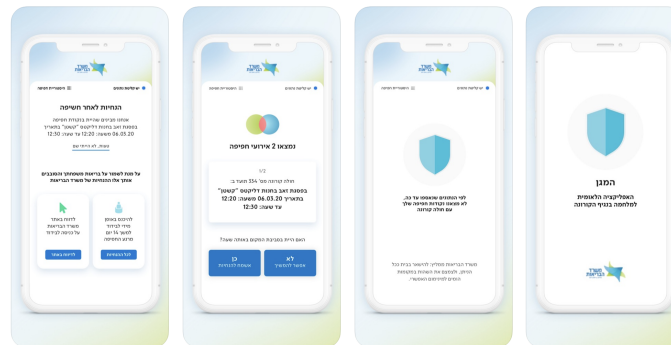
משרד הבריאות

ההיסטוריה שלי | יש עדכונים חדשים

הנחיות לאחר חשיפה

אנחנו מבינים שהיית בנקודת חשיפה בסמטת זאב בחנות דליקטס "טשטש" בתאריך 06.03.20 משעה: 12:20 עד שעה: 12:30

שעות, לא הייתי שם

על מנת לשמור על בריאותך ועל בריאותם של הסובבים אותך אנא פעל לפי ההנחיות של משרד הבריאות

לדווח באתר משרד הבריאות על כניסה לבידוד

להיכנס באופן מיידי לבידוד למשך 14 יום מרגע החשיפה

לדיווח באתר

קרא ההנחיות

משרד הבריאות

ההיסטוריה שלי | יש עדכונים חדשים

נמצאו 2 אירועי חשיפה

1/2

חולה קורונה מס' 334 תועד ב-

בסמטת זאב בחנות דליקטס "טשטש" בתאריך 06.03.20 משעה: 12:20 עד שעה: 12:30

האם היית במקום באותה השעה?

לא
אפשר להמשיך

כן
עשיתי להנחיות

משרד הבריאות

ההיסטוריה שלי | יש עדכונים חדשים

לפי הנתונים שנאספו עד כה, לא מצאנו נקודות חפיפה שלך עם חולה קורונה.

משרד הבריאות ממליץ להישאר בבית בכל הזמן. להמשיך את השגרה בהקפדה ובנהלים לשמירת על הבריאות.

משרד הבריאות

המגן

האפליקציה הלאומית למלחמה בנגיף הקורונה